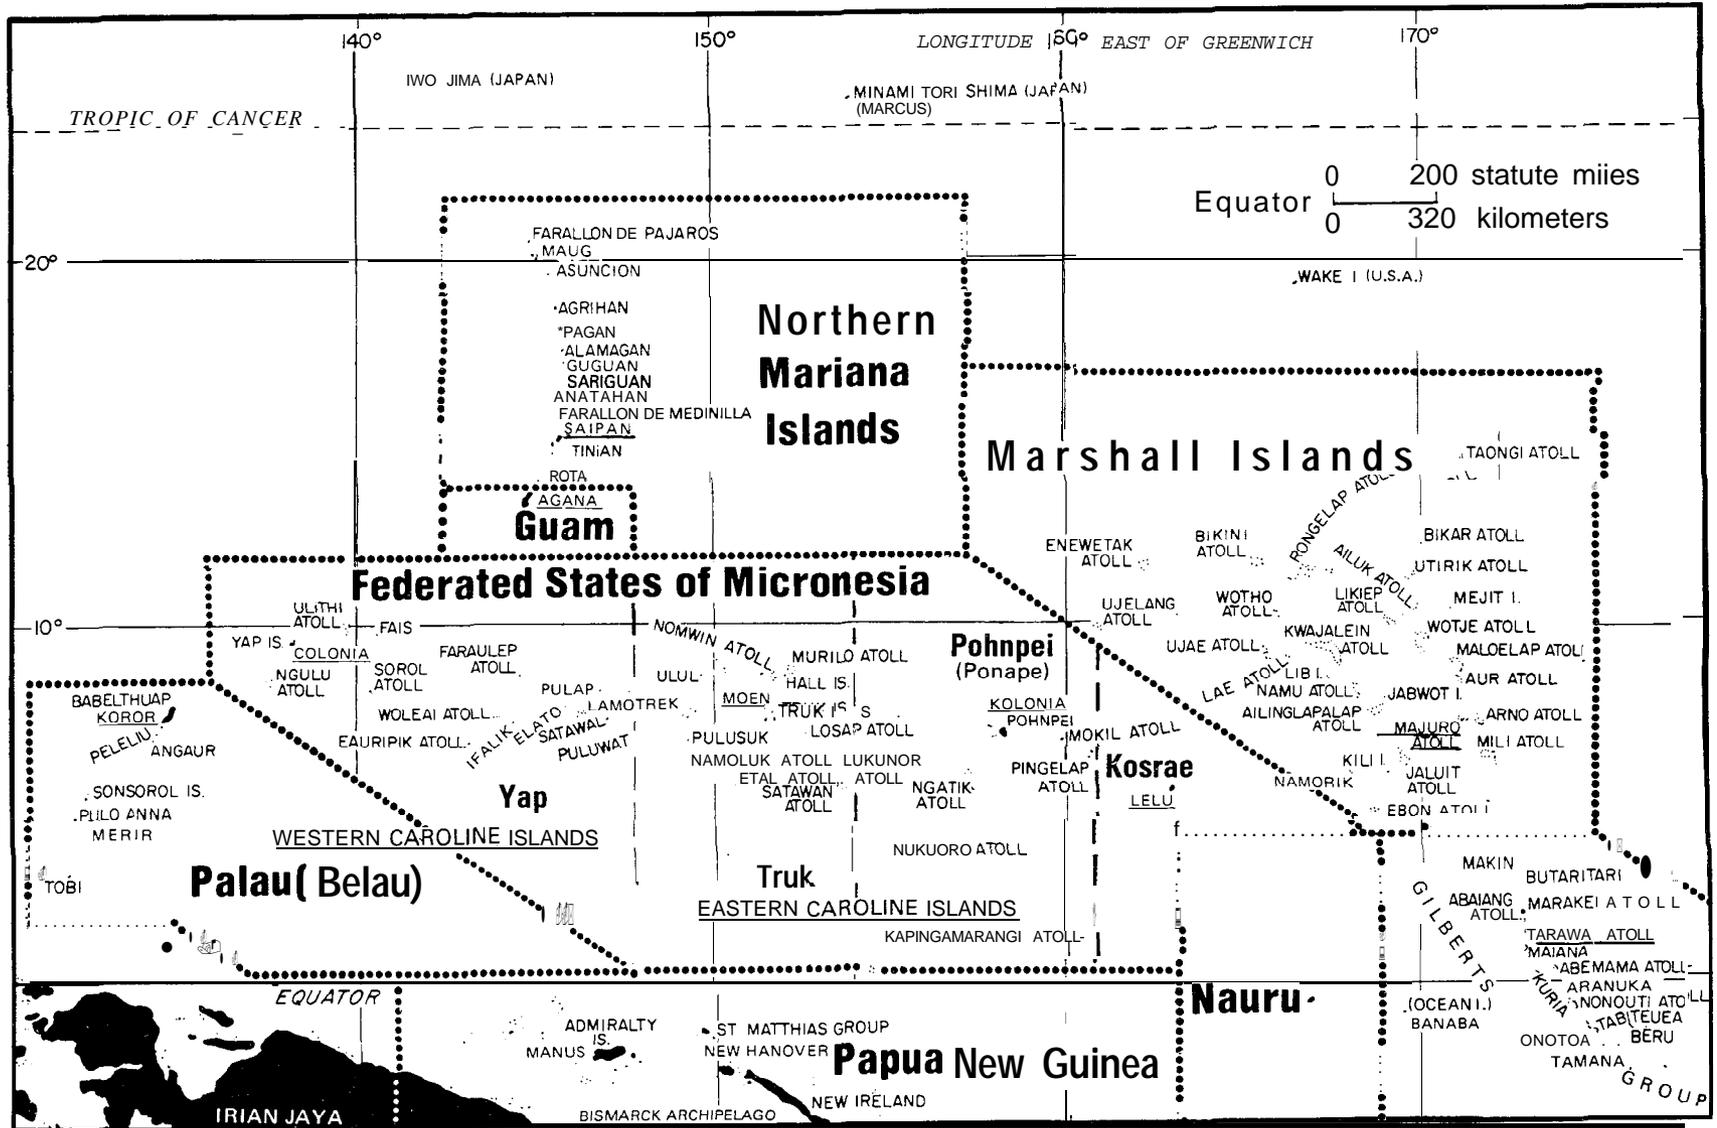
140° 150° LONGITUDE 160° EAST OF GREENWICH 170°

IWO JIMA (JAPAN)

MINAMI TORI SHIMA (JAPAN) (MARCUS)

TROPIC OF CANCER

Equator 0 200 statute miies 0 320 kilometers

20°

FARALLON DE PAJAROS
MAUG
ASUNCION
AGRIHAN
PAGAN
ALAMAGAN
GUGUAN
SARIGUAN
ANATAHAN
FARALLON DE MEDINILLA
SAIPAN
TINIAN
ROTA
AGANA

WAKE I (U.S.A.)

Northern Mariana Islands

Guam

Marshall Islands

TAONGI ATOLL
RONGELAP ATOLL
BIKINI ATOLL
ENEWETAK ATOLL
BIKAR ATOLL
AILUK ATOLL
UTIRIK ATOLL
LIKIEP ATOLL
MEJIT I.
WOTHO ATOLL
UJELANG ATOLL
KWAJALEIN ATOLL
WOTJE ATOLL
UJAE ATOLL
MALOELAP ATOLL
LIB I.
AUR ATOLL
LAE ATOLL
NAMU ATOLL
JABWOT I.
AILINGLAPALAP ATOLL
ARNO ATOLL
MAJURO ATOLL
MILI ATOLL
KILI I.
JALUIT ATOLL
NAMORIK
EBON ATOLL

Federated States of Micronesia

10°

ULITHI ATOLL
FAIS
YAP IS.
COLONIA
NGULU ATOLL
SOROL ATOLL
FARAULEP ATOLL
NOMWIN ATOLL
MURILO ATOLL
HALL IS.
ULUL
PULAP
LAMOTREK
MOEN
TRUK IS
LOSAP ATOLL
WOLEAI ATOLL
ELATO
SATAWAL
IFALIK
EAURIPIK ATOLL
PULUWAT
PULUSUK
NAMOLUK ATOLL
LUKUNOR ATOLL
ETAL ATOLL
SATAWAN ATOLL
NGATIK ATOLL

Pohnpei (Ponape)
KOLONIA
POHNPEI
MOKIL ATOLL
PINGELAP ATOLL
Kosrae
LELU

BABELTHUAP
KOROR
PELELIU
ANGAUR
SONSOROL IS.
PULO ANNA
MERIR
TOBI

Yap
WESTERN CAROLINE ISLANDS
Palau (Belau)

NUKUORO ATOLL
Truk
EASTERN CAROLINE ISLANDS
KAPINGAMARANGI ATOLL

MAKIN
BUTARITARI
ABAIANG ATOLL
MARAKEI ATOLL
TARAWA ATOLL
MAIANA
ABEMAMA ATOLL
ARANUKA
KURIA
NONOUTI ATOLL
TABITEUEA
BERU
ONOTOA
TAMANA
GILBERTS GROUP

EQUATOR

Nauru

(OCEAN I.)
BANABA

ADMIRALTY IS.
MANUS
ST MATTHIAS GROUP
NEW HANOVER
Papua New Guinea
NEW IRELAND
BISMARCK ARCHIPELAGO
IRIAN JAYA